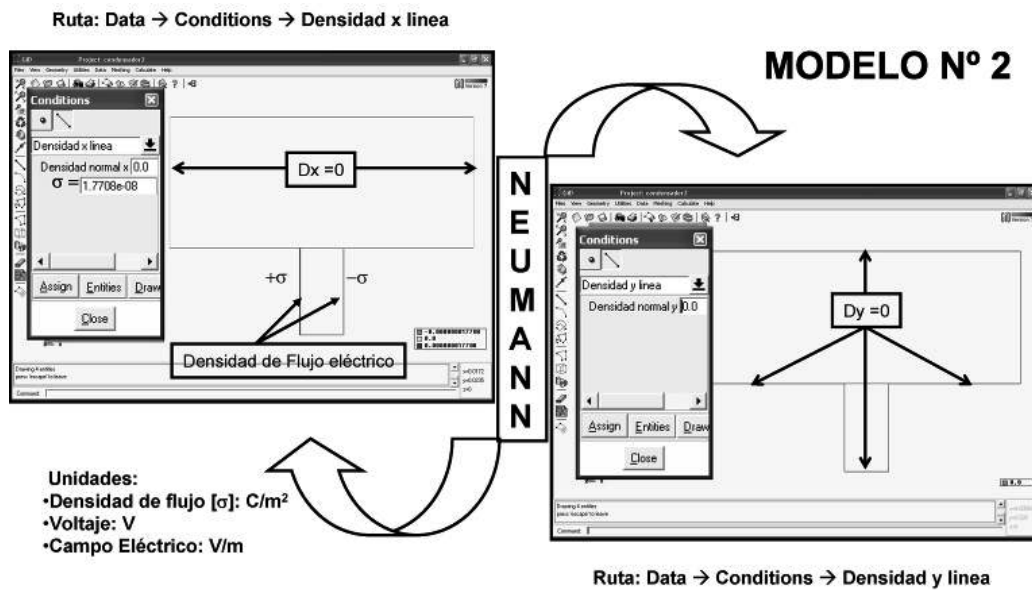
Ruta: Data → Conditions → Densidad x linea

MODELO Nº 2

Project: condensador2

File View Geometry Utilities Data Meshing Calculate Help

Conditions

Densidad x linea

Densidad normal x 0.0

$\sigma =$ 1.7708e-08

Dx =0

$+\sigma$

$-\sigma$

Assign Entities Draw

Close

Densidad de Flujo eléctrico

N
E
U
M
A
N
N

Project: condensador2

File View Geometry Utilities Data Meshing Calculate Help

Conditions

Densidad y linea

Densidad normal y 0.0

Dy =0

Assign Entities Draw

Close

Command:

Unidades:
•Densidad de flujo [σ]: C/m$^2$
•Voltaje: V
•Campo Eléctrico: V/m

Ruta: Data → Conditions → Densidad y linea